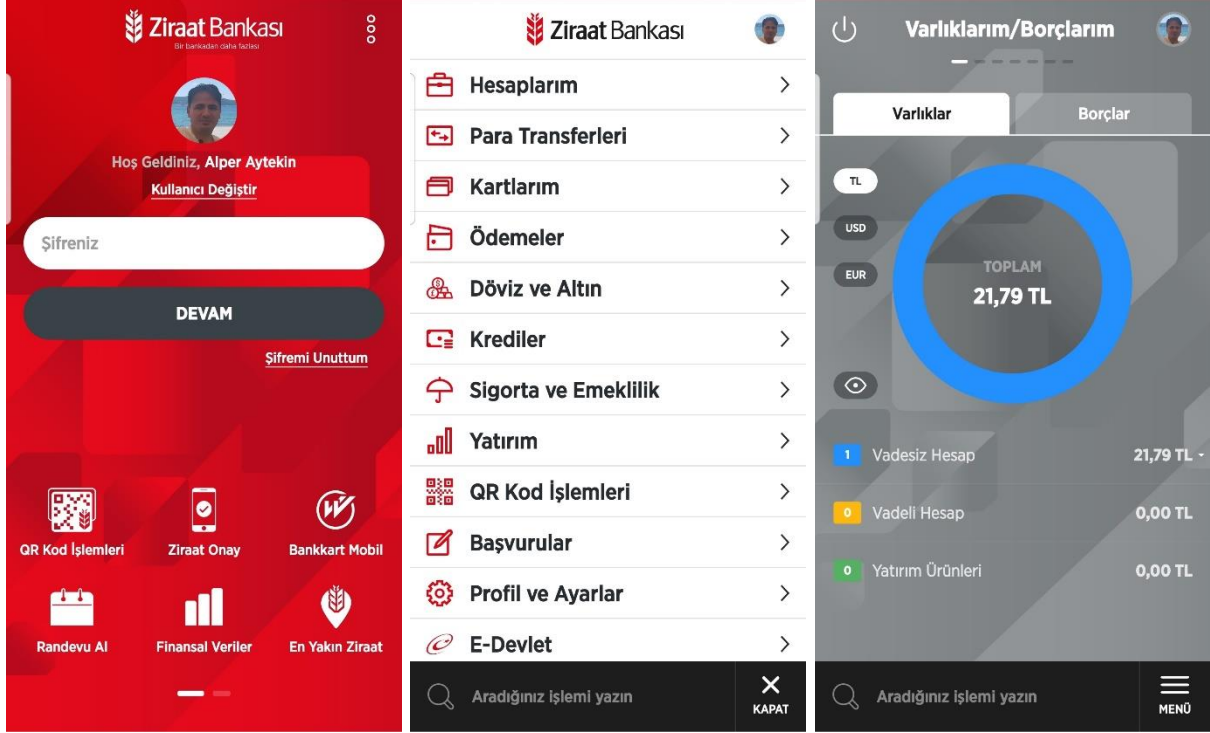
Ziraat Bankası
Bir bankadan daha fazlası

Hoş Geldiniz, Alper Aytekin
Kullanıcı Değiştir

Şifreniz

DEVAM

Şifremi Unuttum

QR Kod İşlemleri
Ziraat Onay
Bankkart Mobil
Randevu Al
Finansal Veriler
En Yakın Ziraat

Ziraat Bankası

Hesaplarım
Para Transferleri
Kartlarım
Ödemeler
Döviz ve Altın
Krediler
Sigorta ve Emeklilik
Yatırım
QR Kod İşlemleri
Başvurular
Profil ve Ayarlar
E-Devlet

Aradığınız işlemi yazın
KAPAT

Varlıklarım/Borçlarım

Varlıklar
Borçlar

TL
USD
EUR

TOPLAM
21,79 TL

1 Vadesiz Hesap 21,79 TL
0 Vadeli Hesap 0,00 TL
0 Yatırım Ürünleri 0,00 TL

Aradığınız işlemi yazın
MENÜ